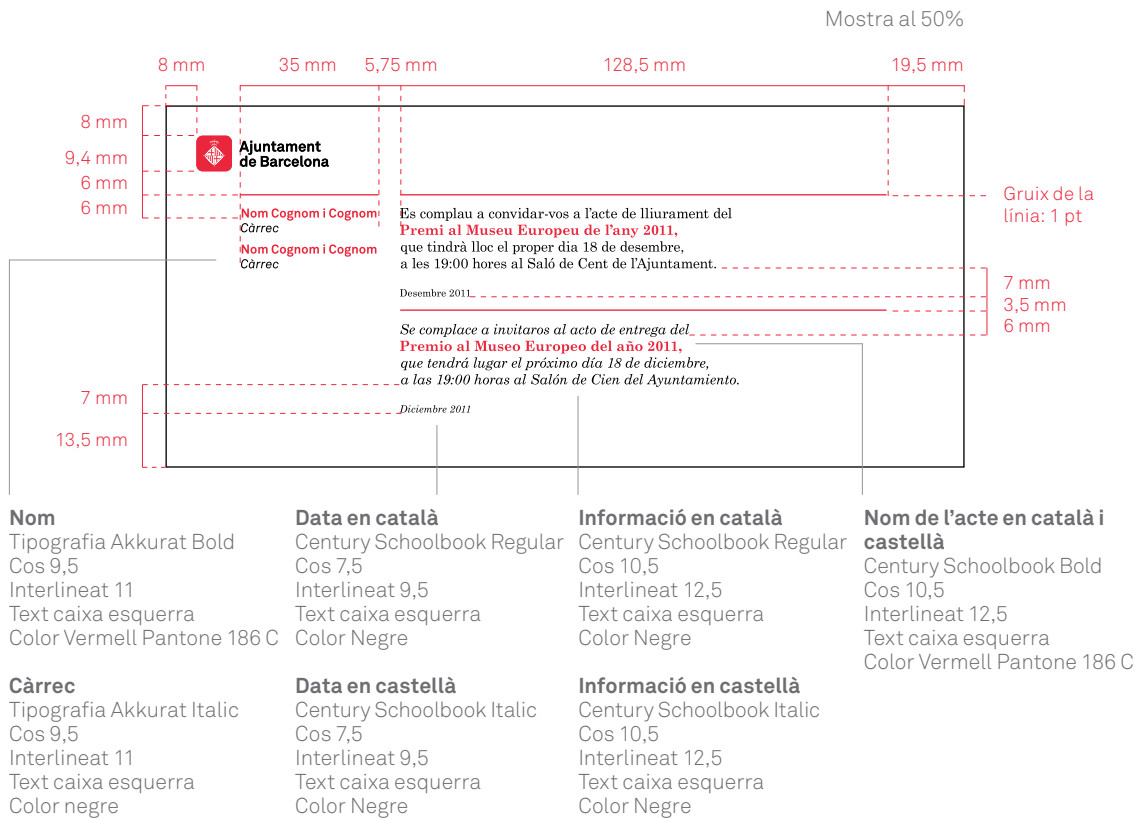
Mostra al 50%

8 mm
35 mm
5,75 mm
128,5 mm
19,5 mm

8 mm
9,4 mm
6 mm
6 mm

Ajuntament de Barcelona

Gruix de la línia: 1 pt

Nom Cognom i Cognom
Càrrec
Nom Cognom i Cognom
Càrrec

Es complau a convidar-vos a l'acte de lliurament del
Premi al Museu Europeu de l'any 2011,
que tindrà lloc el proper dia 18 de desembre,
a les 19:00 hores al Saló de Cent de l'Ajuntament.

7 mm
3,5 mm
6 mm

Desembre 2011

Se complace a invitaros al acto de entrega del
Premio al Museo Europeo del año 2011,
que tendrá lugar el próximo día 18 de diciembre,
a las 19:00 horas al Salón de Cien del Ayuntamiento.

7 mm
13,5 mm

Diciembre 2011

Nom
Tipografia Akkurat Bold
Cos 9,5
Interlineat 11
Text caixa esquerra
Color Vermell Pantone 186 C

Càrrec
Tipografia Akkurat Italic
Cos 9,5
Interlineat 11
Text caixa esquerra
Color negre

Data en català
Century Schoolbook Regular
Cos 7,5
Interlineat 9,5
Text caixa esquerra
Color Negre

Data en castellà
Century Schoolbook Italic
Cos 7,5
Interlineat 9,5
Text caixa esquerra
Color Negre

Informació en català
Century Schoolbook Regular
Cos 10,5
Interlineat 12,5
Text caixa esquerra
Color Negre

Informació en castellà
Century Schoolbook Italic
Cos 10,5
Interlineat 12,5
Text caixa esquerra
Color Negre

Nom de l'acte en català i castellà
Century Schoolbook Bold
Cos 10,5
Interlineat 12,5
Text caixa esquerra
Color Vermell Pantone 186 C